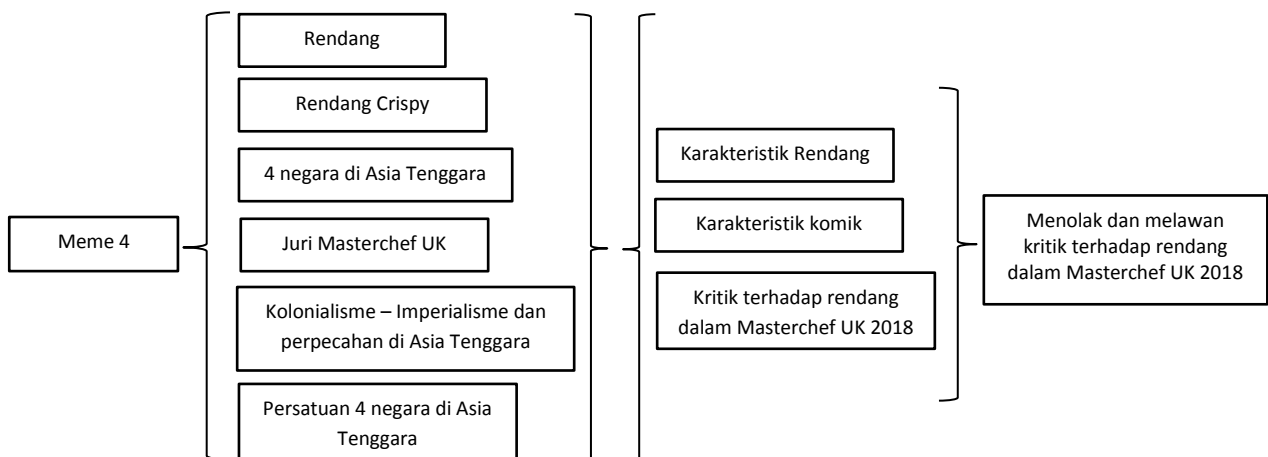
Meme 4

Rendang

Rendang Crispy

4 negara di Asia Tenggara

Juri Masterchef UK

Kolonialisme – Imperialisme dan perpecahan di Asia Tenggara

Persatuan 4 negara di Asia Tenggara

Karakteristik Rendang

Karakteristik komik

Kritik terhadap rendang dalam Masterchef UK 2018

Menolak dan melawan kritik terhadap rendang dalam Masterchef UK 2018